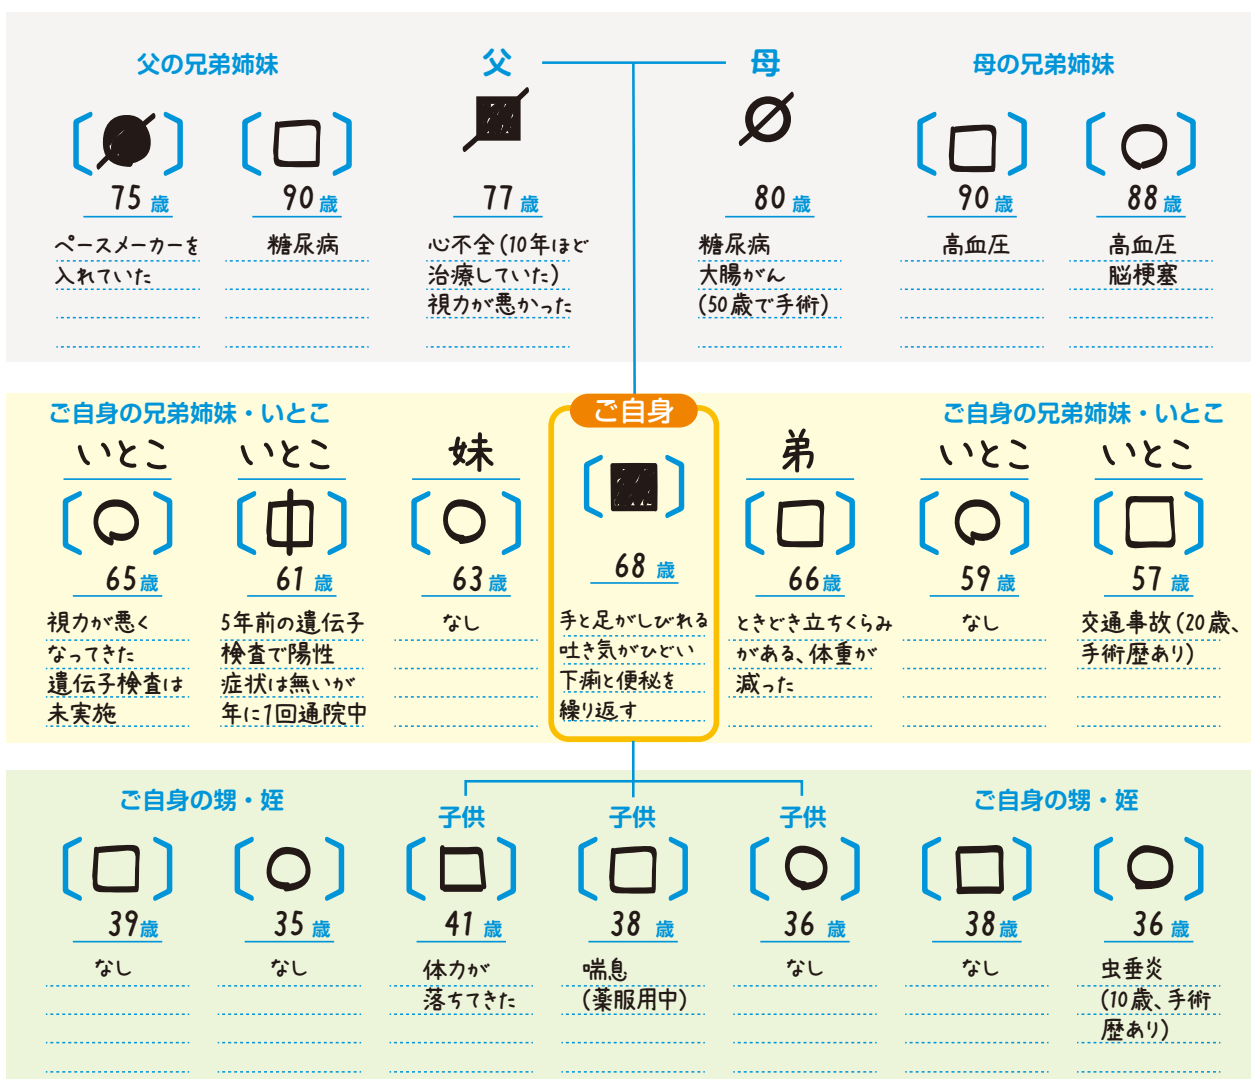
父の兄弟姉妹

75 歳
ペースメーカーを入れていた

90 歳
糖尿病

父

77 歳
心不全(10年ほど治療していた)
視力が悪かった

母

80 歳
糖尿病
大腸がん
(50歳で手術)

母の兄弟姉妹

90 歳
高血圧

88 歳
高血圧
脳梗塞

ご自身の兄弟姉妹・いとこ

いとこ
65歳
視力が悪くなってきた
遺伝子検査は未実施

いとこ
中
61 歳
5年前の遺伝子検査で陽性
症状は無いが年に1回通院中

妹
63 歳
なし

ご自身
68 歳
手と足がしびれる
吐き気がひどい
下痢と便秘を繰り返す

ご自身の兄弟姉妹・いとこ

弟
66歳
ときどき立ちくらみがある、体重が減った

いとこ
59 歳
なし

いとこ
57 歳
交通事故(20歳、手術歴あり)

ご自身の甥・姪

39歳
なし

35 歳
なし

子供
41 歳
体力が落ちてきた

子供
38 歳
喘息
(薬服用中)

子供
36 歳
なし

ご自身の甥・姪

38歳
なし

36 歳
虫垂炎
(10歳、手術歴あり)